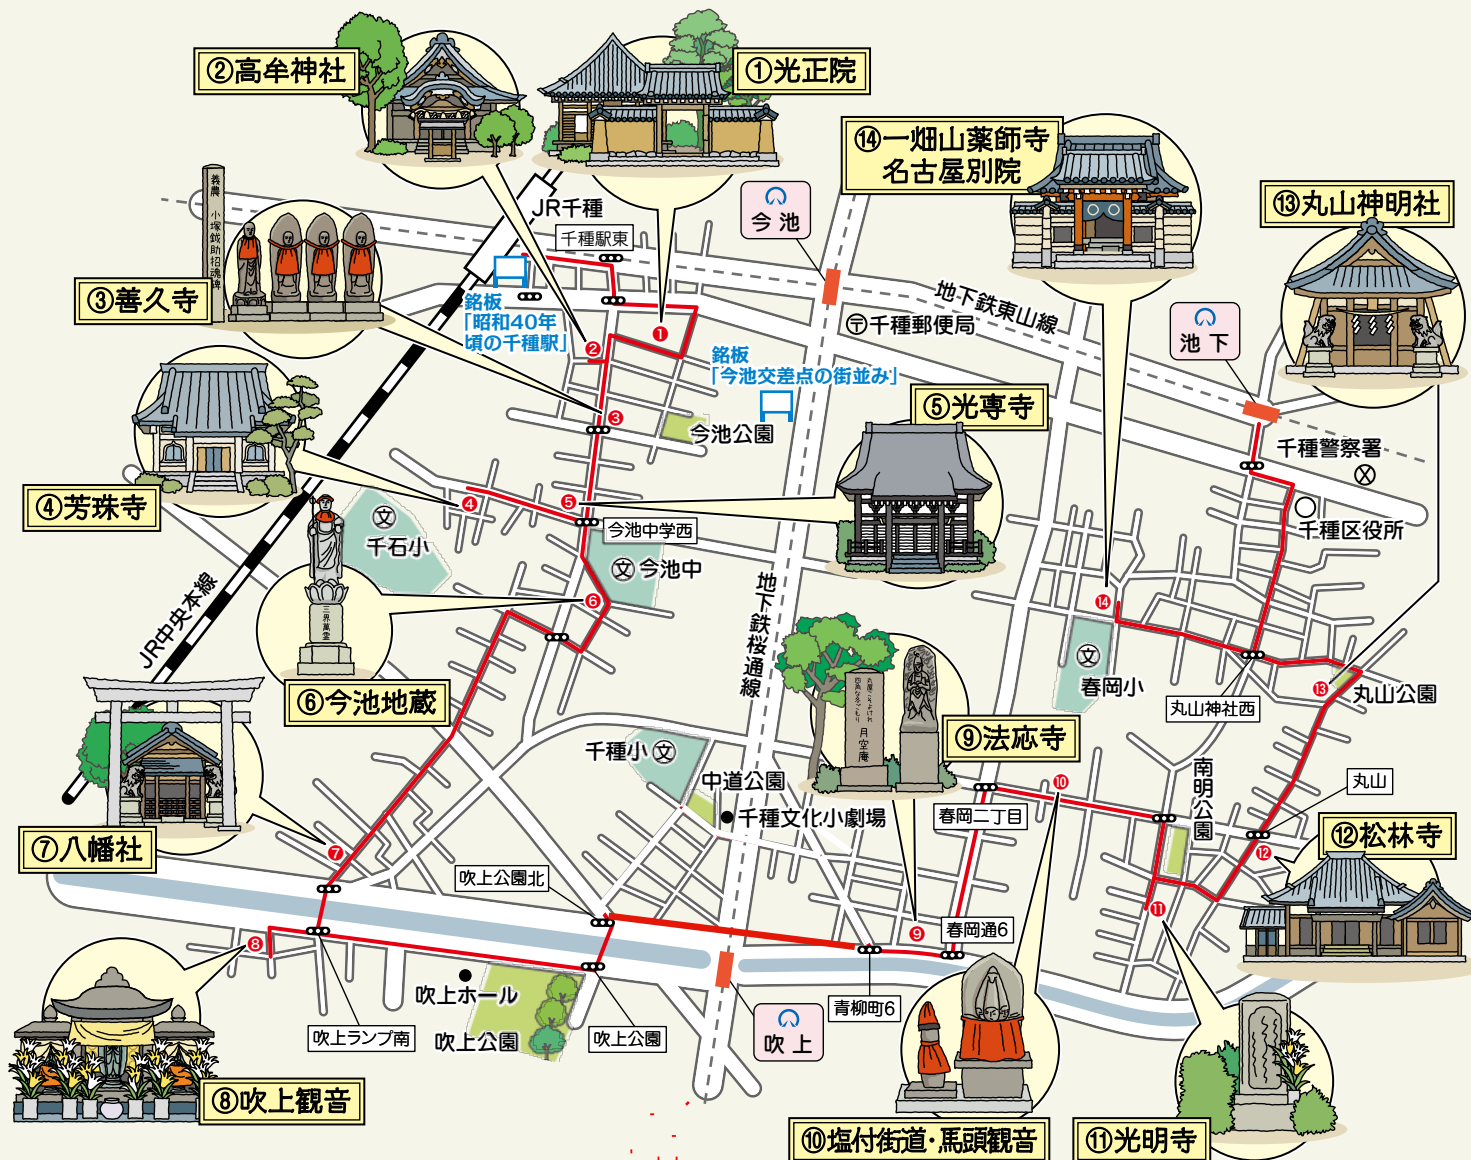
②高牟神社
①光正院
⑭一畑山薬師寺名古屋別院
⑬丸山神明社
義農 小塚銑助招魂碑
③善久寺
JR千種
千種駅東
今池
池下
地下鉄東山線
〒千種郵便局
銘板「昭和40年頃の千種駅」
銘板「今池交差点の街並み」
⑤光専寺
今池公園
千種警察署
千種区役所
④芳珠寺
今池中学西
千石小
今池中
地下鉄桜通線
JR中央本線
⑥今池地蔵
春岡小
丸山神社西
丸山公園
⑨法応寺
南明公園
丸山
千種小
中道公園
千種文化小劇場
春岡二丁目
⑫松林寺
⑦八幡社
吹上公園北
春岡通6
吹上ホール
青柳町6
吹上ランプ南
吹上公園
吹上公園
吹上
⑧吹上観音
⑩塩付街道・馬頭観音
⑪光明寺